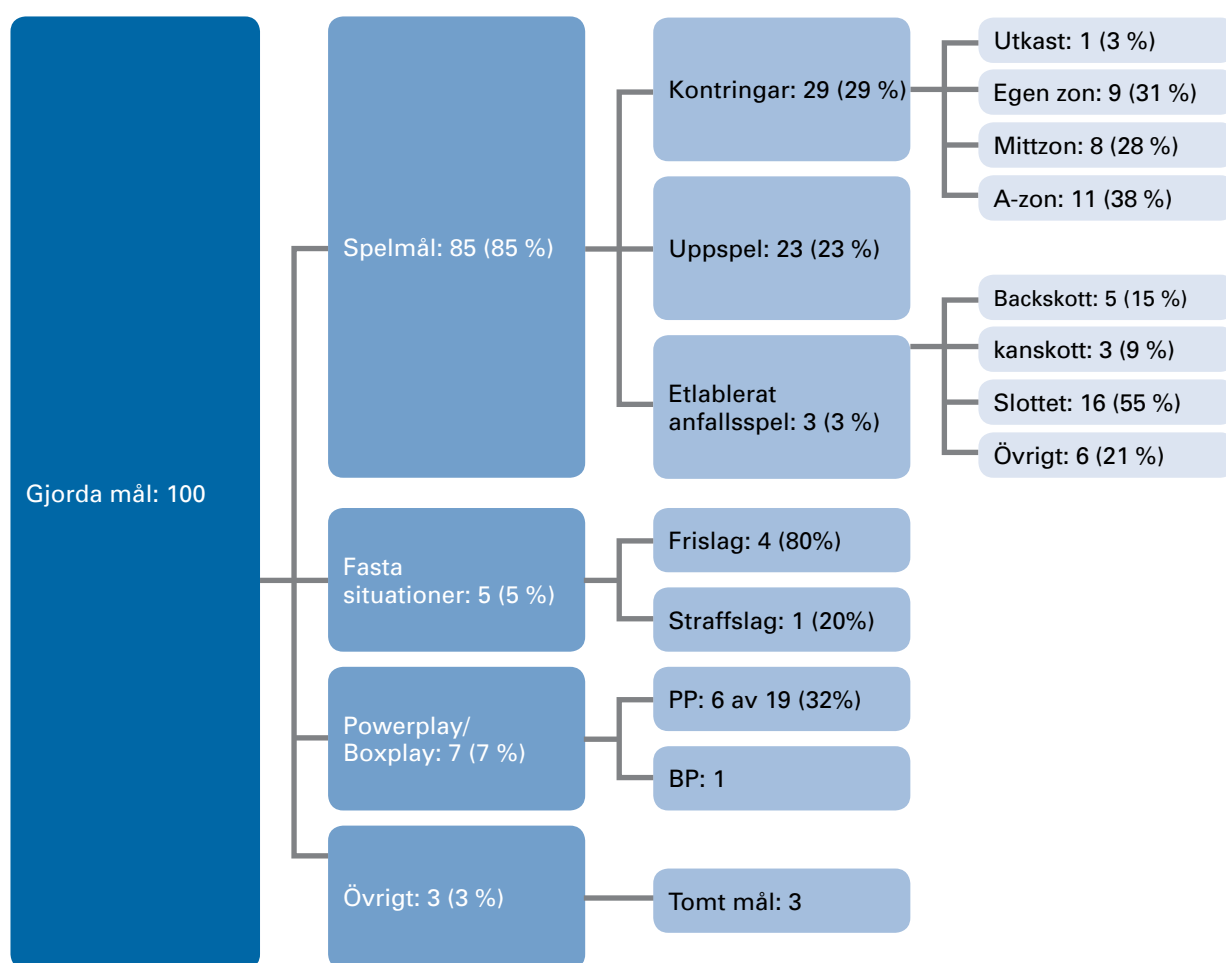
Gjorda mål: 100

Spelmål: 85 (85 %)

Kontringar: 29 (29 %)

Utkast: 1 (3 %)

Egen zon: 9 (31 %)

Mittzon: 8 (28 %)

A-zon: 11 (38 %)

Uppspel: 23 (23 %)

Etablerat anfallsspel: 3 (3 %)

Backskott: 5 (15 %)

kanskott: 3 (9 %)

Slottet: 16 (55 %)

Övrigt: 6 (21 %)

Fasta situationer: 5 (5 %)

Frislag: 4 (80%)

Straffslag: 1 (20%)

Powerplay/ Boxplay: 7 (7 %)

PP: 6 av 19 (32%)

BP: 1

Övrigt: 3 (3 %)

Tomt mål: 3